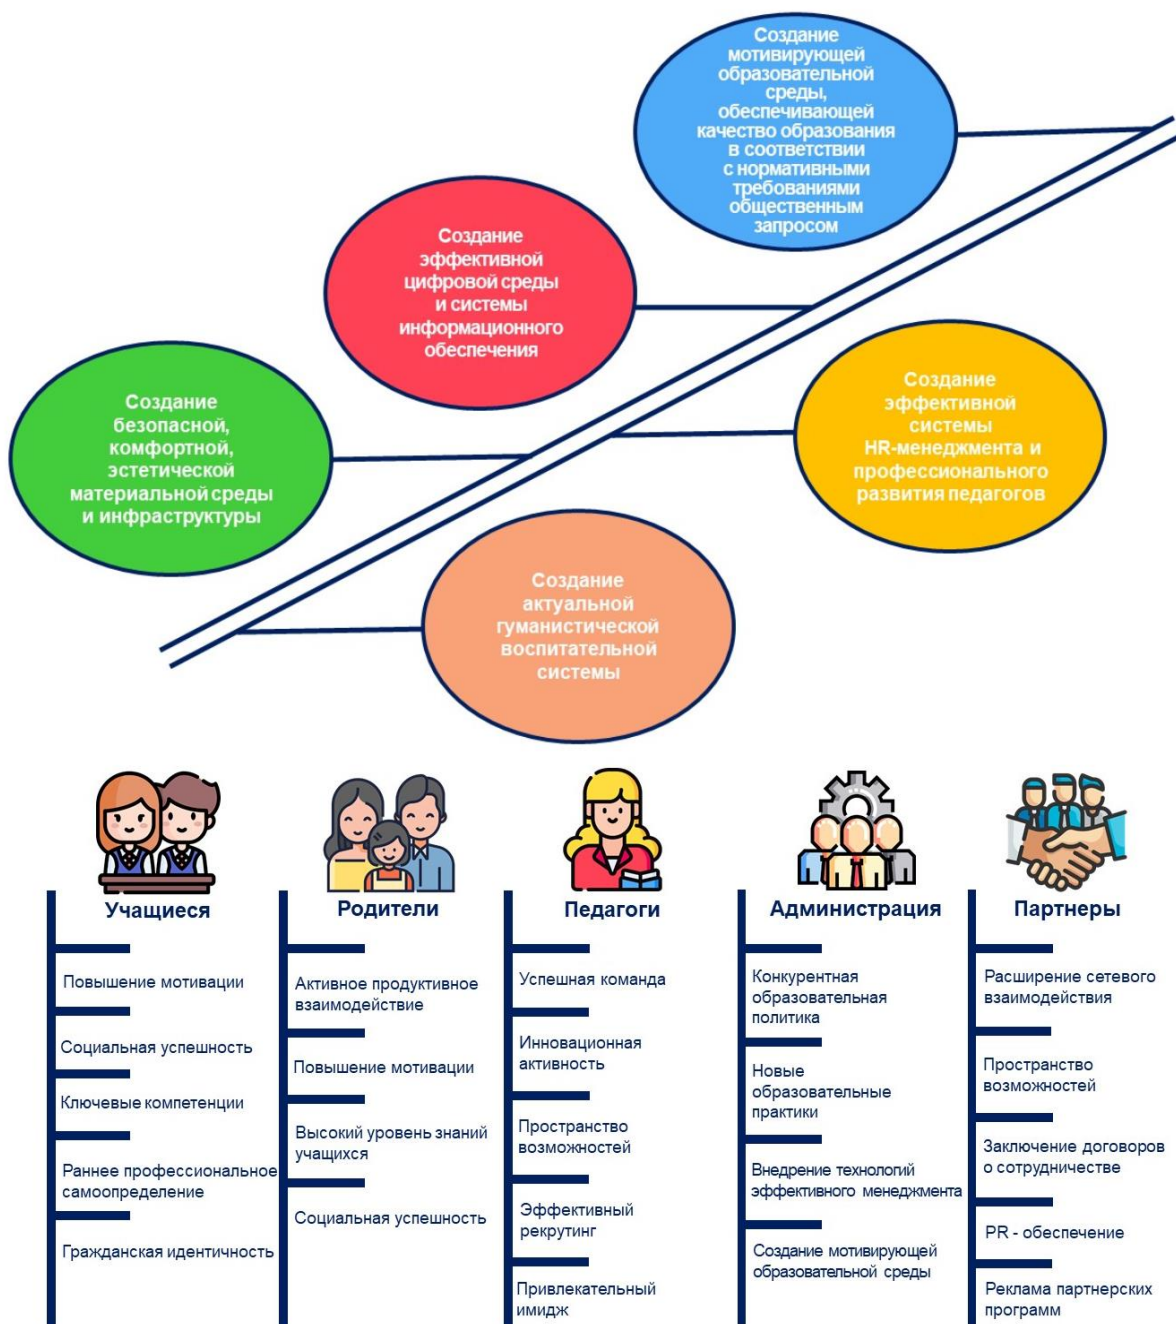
Создание мотивирующей образовательной среды, обеспечивающей качество образования в соответствии с нормативными требованиями общественным запросом

Создание эффективной цифровой среды и системы информационного обеспечения

Создание безопасной, комфортной, эстетической материальной среды и инфраструктуры

Создание эффективной системы HR-менеджмента и профессионального развития педагогов

Создание актуальной гуманистической воспитательной системы

Учащиеся

Повышение мотивации

Социальная успешность

Ключевые компетенции

Раннее профессиональное самоопределение

Гражданская идентичность

Родители

Активное продуктивное взаимодействие

Повышение мотивации

Высокий уровень знаний учащихся

Социальная успешность

Педагоги

Успешная команда

Инновационная активность

Пространство возможностей

Эффективный рекрутинг

Привлекательный имидж

Администрация

Конкурентная образовательная политика

Новые образовательные практики

Внедрение технологий эффективного менеджмента

Создание мотивирующей образовательной среды

Партнеры

Расширение сетевого взаимодействия

Пространство возможностей

Заключение договоров о сотрудничестве

PR - обеспечение

Реклама партнерских программ